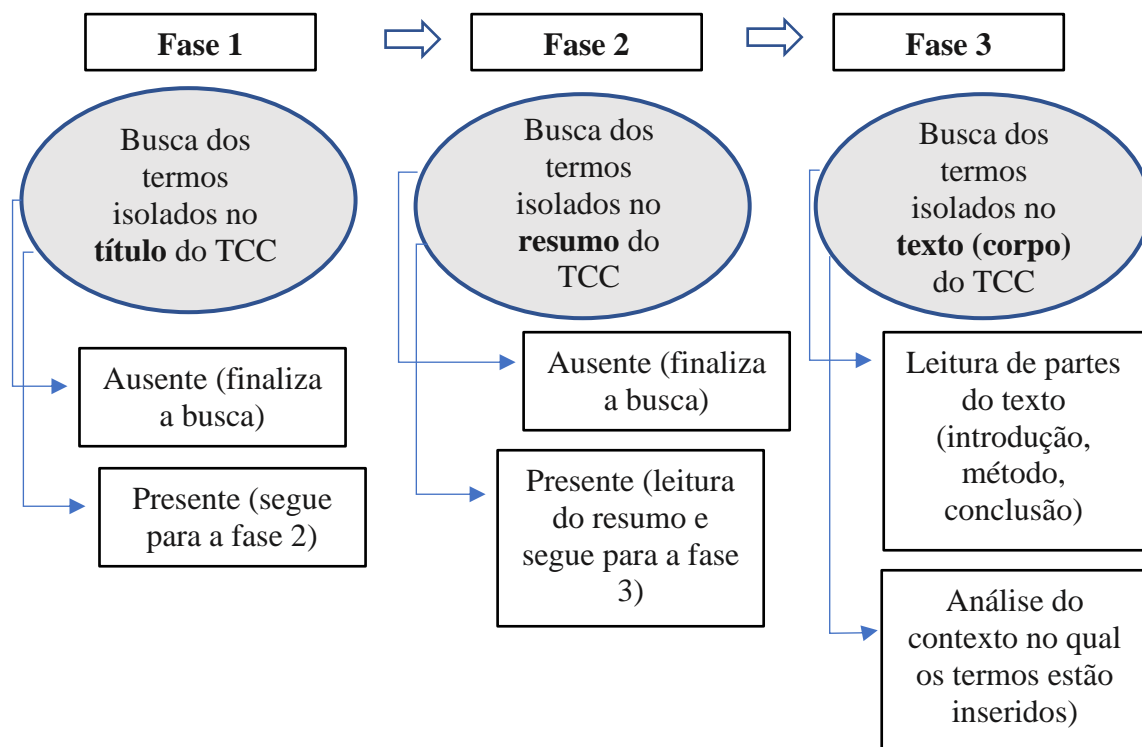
Fase 1

Busca dos termos isolados no **título** do TCC

Ausente (finaliza a busca)

Presente (segue para a fase 2)

Fase 2

Busca dos termos isolados no **resumo** do TCC

Ausente (finaliza a busca)

Presente (leitura do resumo e segue para a fase 3)

Fase 3

Busca dos termos isolados no **texto (corpo)** do TCC

Leitura de partes do texto (introdução, método, conclusão)

Análise do contexto no qual os termos estão inseridos)